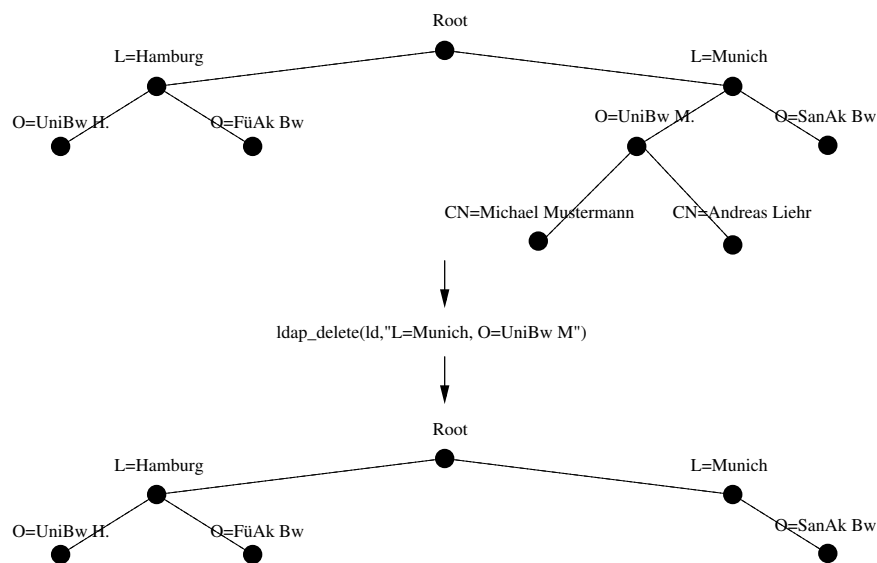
Root

L=Hamburg

L=Munich

O=UniBw H.

O=FüAk Bw

O=UniBw M.

O=SanAk Bw

CN=Michael Mustermann

CN=Andreas Liehr

ldap_delete(ld,"L=Munich, O=UniBw M")

Root

L=Hamburg

L=Munich

O=UniBw H.

O=FüAk Bw

O=SanAk Bw